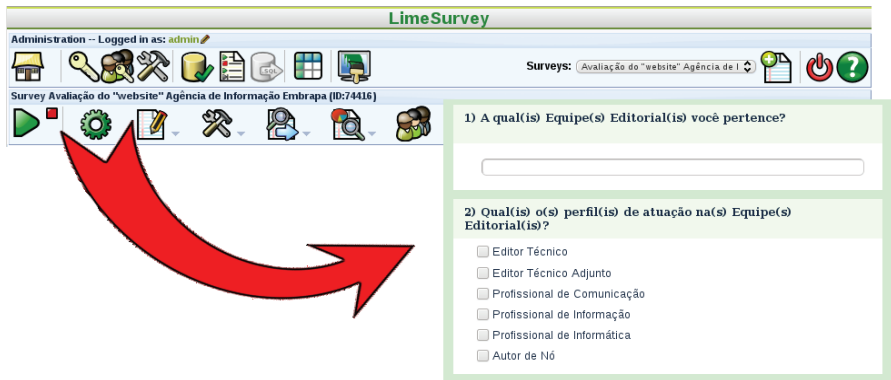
LimeSurvey

Administration -- Logged in as: admin

Surveys: Avaliação do "website" Agência de I

Survey Avaliação do "website" Agência de Informação Embrapa (ID:74416)

1) A qual(is) Equipe(s) Editorial(is) você pertence?

2) Qual(is) o(s) perfil(is) de atuação na(s) Equipe(s) Editorial(is)?

Editor Técnico

Editor Técnico Adjunto

Profissional de Comunicação

Profissional de Informação

Profissional de Informática

Autor de Nó